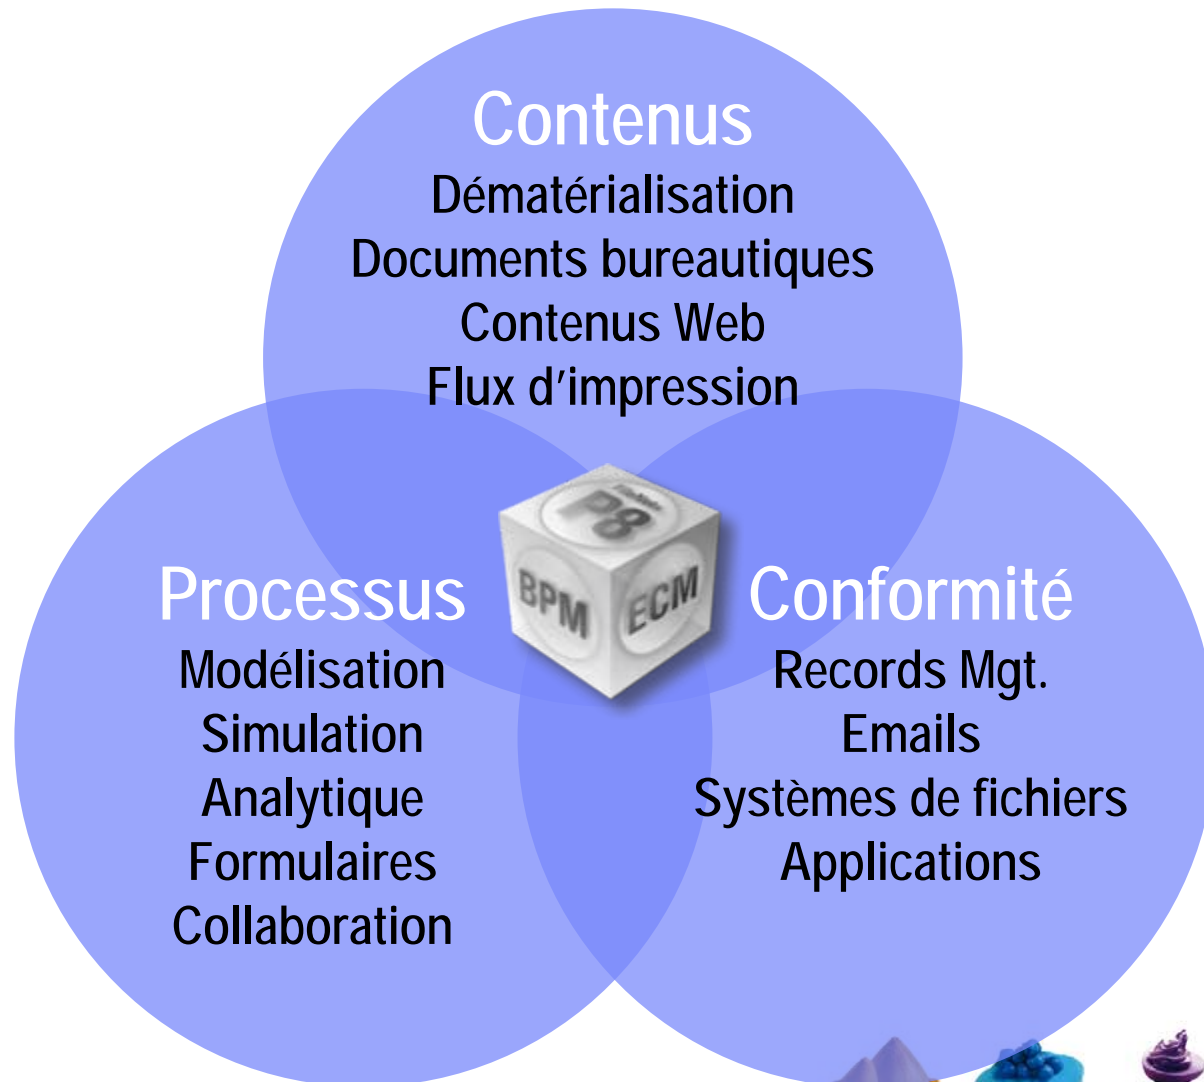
Contenus
Dématérialisation
Documents bureautiques
Contenus Web
Flux d’impression

P8
BPM
ECM

Processus
Modélisation
Simulation
Analytique
Formulaires
Collaboration

Conformité
Records Mgt.
Emails
Systèmes de fichiers
Applications